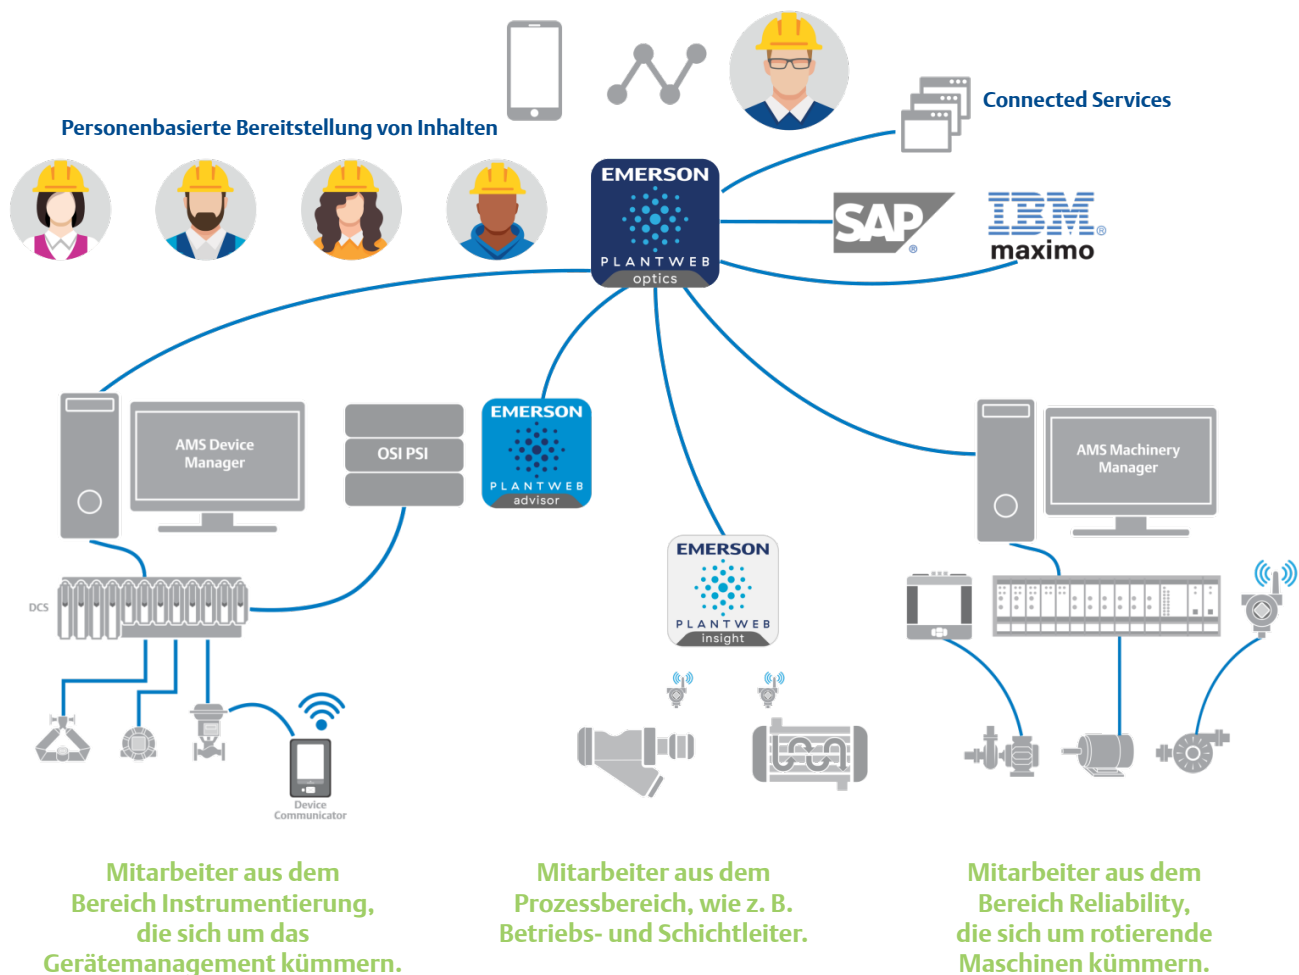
Personenbasierte Bereitstellung von Inhalten

Connected Services

EMERSON
PLANTWEB
optics

SAP

IBM
maximo

AMS Device Manager

OSI PSI

EMERSON
PLANTWEB
advisor

AMS Machinery Manager

EMERSON
PLANTWEB
insight

DCS

Device Communicator

Mitarbeiter aus dem Bereich Instrumentierung, die sich um das Gerätemanagement kümmern.

Mitarbeiter aus dem Prozessbereich, wie z. B. Betriebs- und Schichtleiter.

Mitarbeiter aus dem Bereich Reliability, die sich um rotierende Maschinen kümmern.